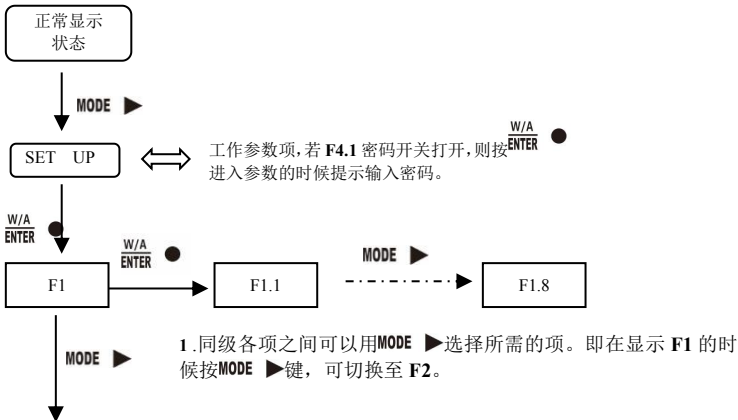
正常显示
状态

MODE ▶

SET UP

工作参数项，若 F4.1 密码开关打开，则按 $\frac{W/A}{ENTER}$ ● 进入参数的时候提示输入密码。

$\frac{W/A}{ENTER}$ ●

$\frac{W/A}{ENTER}$ ●

F1

F1.1

MODE ▶

F1.8

MODE ▶

1 .同级各项之间可以用MODE ▶选择所需的项。即在显示 F1 的时候按MODE ▶键，可切换至 F2。